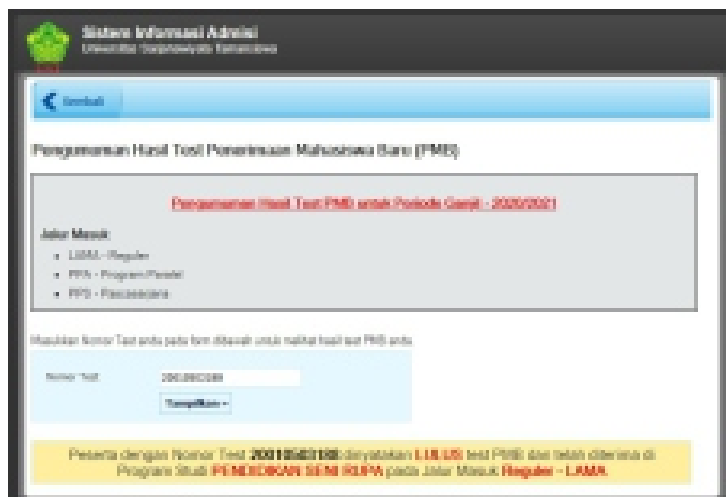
Sistem Informasi Admisi
Universitas Sarjanawiyata Tamansiswa

Kembali

Pengumuman Hasil Test Penerimaan Mahasiswa Baru (PMB)

Pengumuman Hasil Test PMB untuk Periode Ganjil - 2020/2021

Jalur Masuk:
- LAMA - Reguler
- PPA - Program Paralel
- PPS - Pascasarjana

Masukkan Nomor Test anda pada form dibawah untuk melihat hasil test PMB anda

Nomor Test: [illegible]

Tampilkan

Peserta dengan Nomor Test 20010540180 dinyatakan LULUS test PMB dan telah diterima di Program Studi PENDIDIKAN SENI RUPA pada Jalur Masuk Reguler - LAMA.